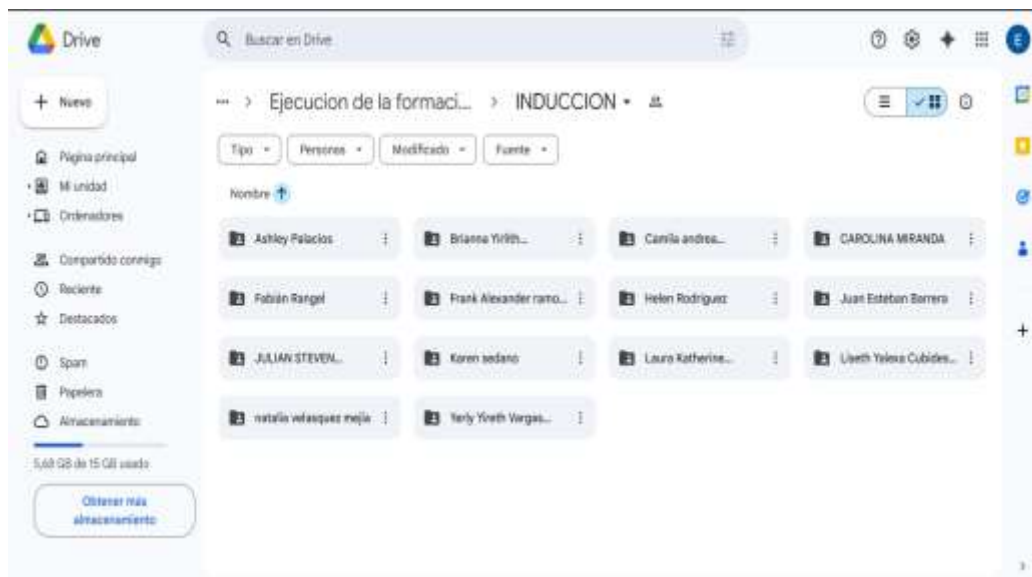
Drive

Buscar en Drive

E

+ Nuevo

Página principal
Mi unidad
Ordenadores

Compartido conmigo
Reciente
Destacados

Spam
Papelera
Almacenamiento

5,68 GB de 15 GB usado

Obtener más almacenamiento

··· > Ejecucion de la formaci... > INDUCCION ▾

Tipo ▾ | Personas ▾ | Modificado ▾ | Fuente ▾

Nombre ↑

| | | | |
|---|---|---|---|
| Ashley Palacios | Brianna Yirith... | Camila andrea... | CAROLINA MIRANDA |
| Fabián Rangel | Frank Alexander ramo... | Helen Rodriguez | Juan Esteban Barrera |
| JULIAN STEVEN... | Koren sedano | Laura Katherine... | Liseth Yelexa Cubides... |
| natalia velasquez mejia | Yerly Yireth Vargas... | | |